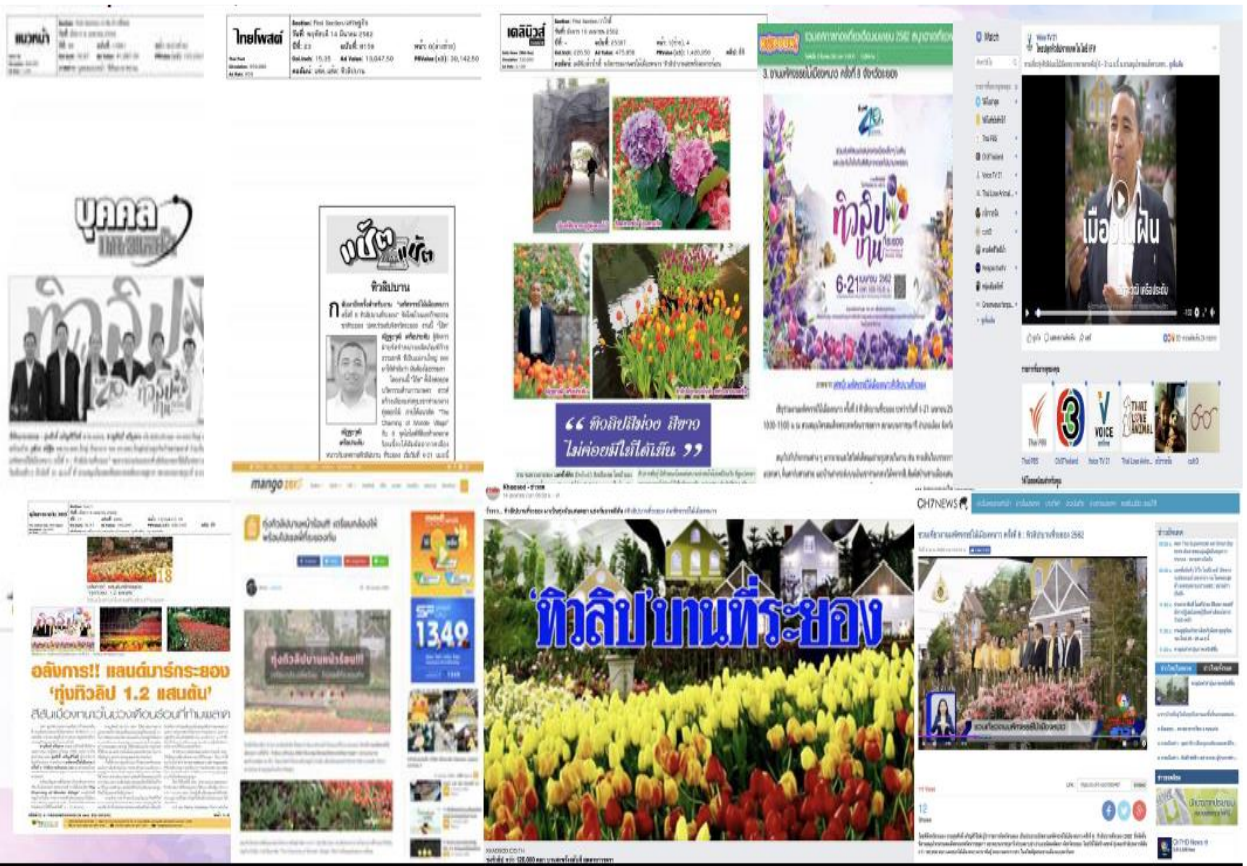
แนวหน้า

ไทยโพสต์

เดลินิวส์

บุคคล

ทิวลิปบาน

“ ทิวลิปสีม่วง สีขาว ไม่ค่อยมีให้ได้เห็น ”

3. งานเทศกาลดอกไม้เมืองหนาว ครั้งที่ 8 จังหวัดระยอง

ทิวลิปบาน

6-21 เมษายน 2562

เมืองในฝัน

Thai PBS

CH3Thailand

VOICE TV 21

THAI LOVE ANIMAL

mango zero

1349

อลังการ!! แลนด์มาร์กระยอง 'ทุ่งทิวลิป 1.2 แสนต้น'

ทิวลิปบานที่ระยอง

CH7NEWS

12